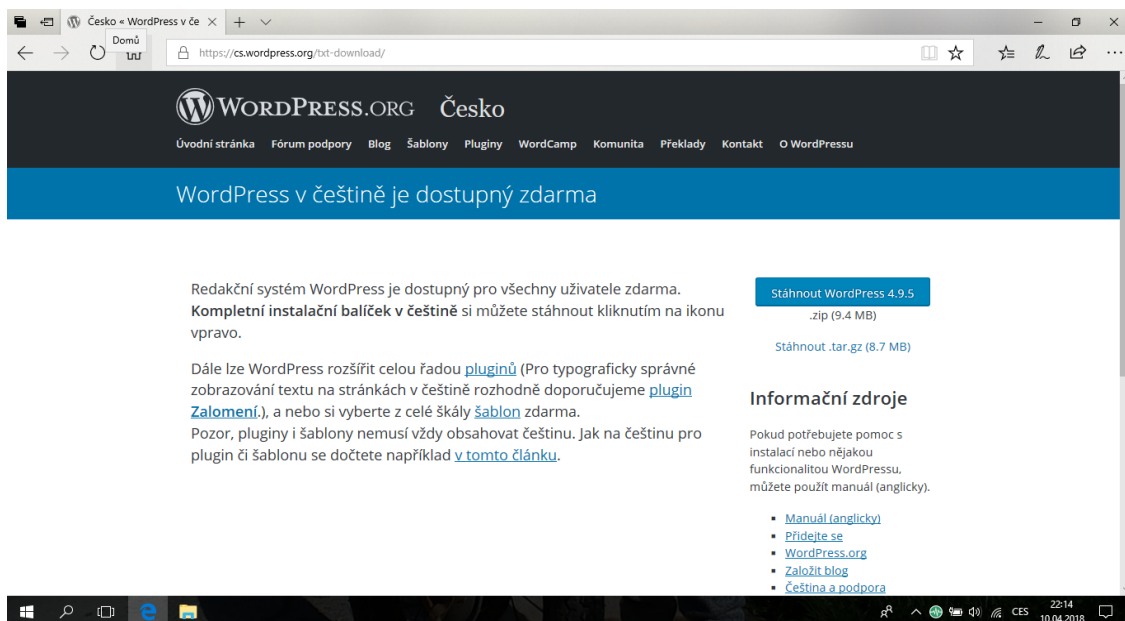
Česko « WordPress v če ×

Domů

https://cs.wordpress.org/txt-download/

WordPress.org Česko

Úvodní stránka Fórum podpory Blog Šablony Pluginy WordCamp Komunita Překlady Kontakt O WordPressu

WordPress v češtině je dostupný zdarma

Redakční systém WordPress je dostupný pro všechny uživatele zdarma. **Kompletní instalační balíček v češtině** si můžete stáhnout kliknutím na ikonu vpravo.

Dále lze WordPress rozšířit celou řadou pluginů (Pro typograficky správné zobrazování textu na stránkách v češtině rozhodně doporučujeme plugin Zalomení.), a nebo si vyberte z celé škály šablon zdarma.
Pozor, pluginy i šablony nemusí vždy obsahovat češtinu. Jak na češtinu pro plugin či šablonu se dočtete například v tomto článku.

Stáhnout WordPress 4.9.5
.zip (9.4 MB)

Stáhnout .tar.gz (8.7 MB)

Informační zdroje

Pokud potřebujete pomoc s instalací nebo nějakou funkcionalitou WordPressu, můžete použít manuál (anglicky).

- Manuál (anglicky)
- Přidejte se
- WordPress.org
- Založit blog
- Čeština a podpora

CES 22:14 10.04.2018